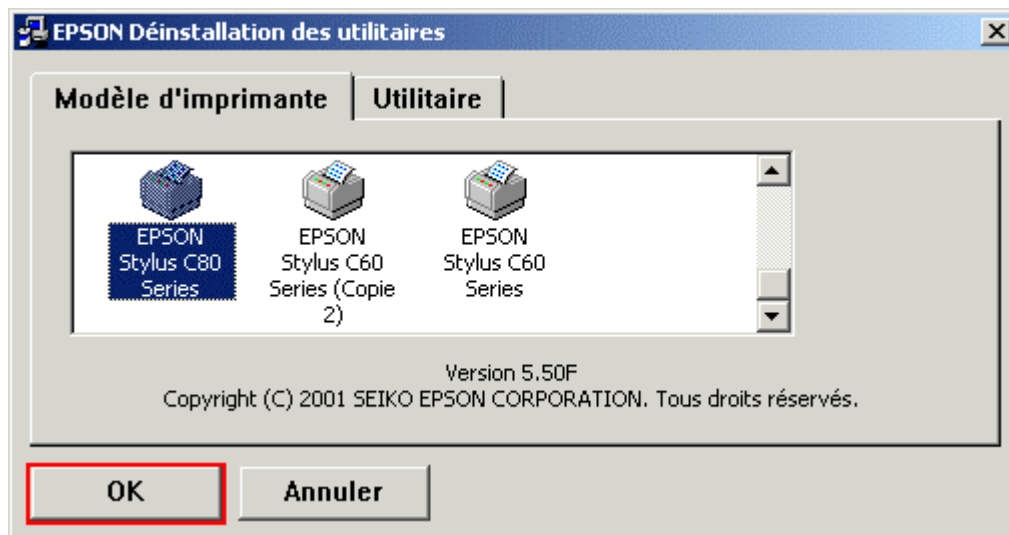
EPSON Déinstallation des utilitaires

Modèle d'imprimante | Utilitaire

EPSON Stylus C80 Series

EPSON Stylus C60 Series (Copie 2)

EPSON Stylus C60 Series

Version 5.50F
Copyright (C) 2001 SEIKO EPSON CORPORATION. Tous droits réservés.

OK

Annuler